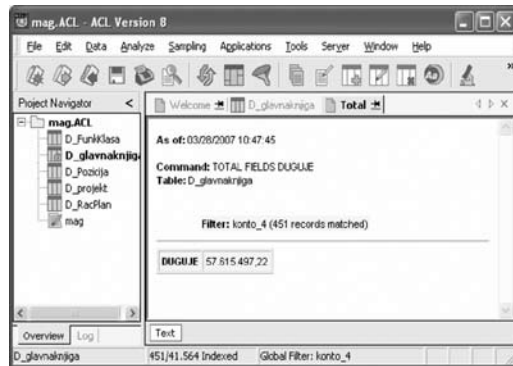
mag.ACL - ACL Version 8

File Edit Data Analyze Sampling Applications Tools Server Window Help

Project Navigator <

mag.ACL
D_FunkKlasa
D_glavnaknjig
D_Pozicija
D_projekt
D_RacPlan
mag

Welcome D_glavnaknjiga Total

As of: 03/28/2007 10:47:45

Command: TOTAL FIELDS DUGUJE
Table: D_glavnaknjiga

Filter: konto_4 (451 records matched)

| DUGUJE | 57.615.497,22 |
|---|---|

Text

Overview Log

D_glavnaknjiga 451/41.564 Indexed Global Filter: konto_4